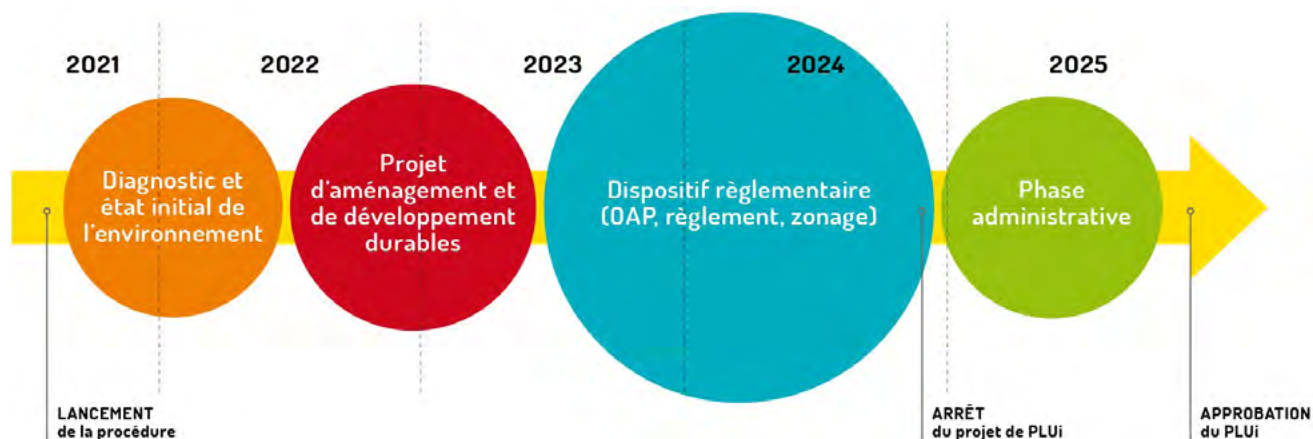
2021

2022

2023

2024

2025

Diagnostic et état initial de l'environnement

Projet d'aménagement et de développement durables

Dispositif règlementaire (OAP, règlement, zonage)

Phase administrative

LANCEMENT de la procédure

ARRÊT du projet de PLUi

APPROBATION du PLUi